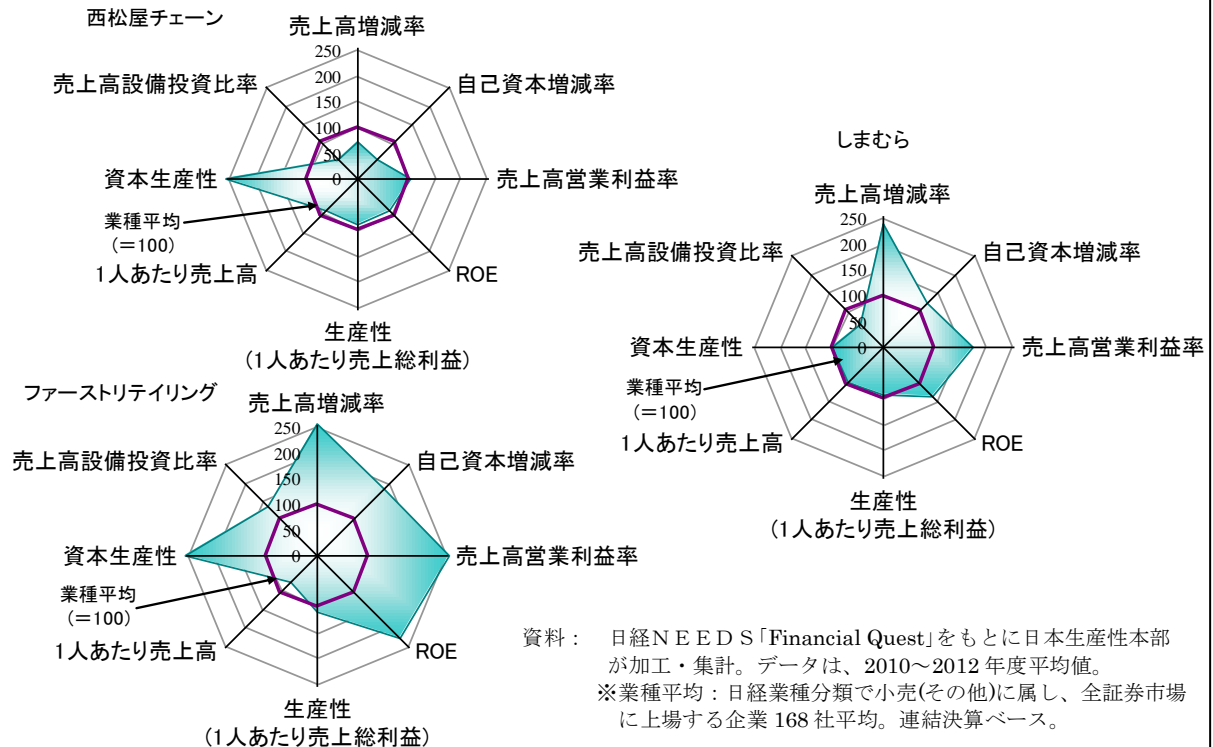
西松屋チェーン

売上高増減率
250
200
150
100
50
0
自己資本増減率
売上高営業利益率
ROE
生産性
(1人あたり売上総利益)
1人あたり売上高
業種平均
(=100)
資本生産性
売上高設備投資比率

しまむら

売上高増減率
250
200
150
100
50
0
自己資本増減率
売上高営業利益率
ROE
生産性
(1人あたり売上総利益)
1人あたり売上高
業種平均
(=100)
資本生産性
売上高設備投資比率

ファーストリテイリング

売上高増減率
250
200
150
100
50
0
自己資本増減率
売上高営業利益率
ROE
生産性
(1人あたり売上総利益)
1人あたり売上高
業種平均
(=100)
資本生産性
売上高設備投資比率

資料： 日経NEEDS「Financial Quest」をもとに日本生産性本部が加工・集計。データは、2010～2012年度平均値。
※業種平均：日経業種分類で小売(その他)に属し、全証券市場に上場する企業168社平均。連結決算ベース。